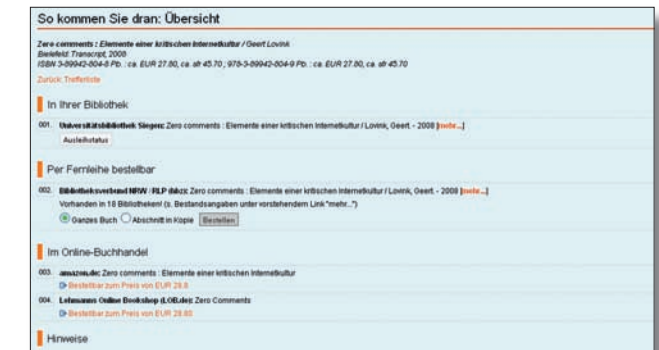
So kommen Sie dran: Übersicht

Zero comments : Elemente einer kritischen Internetkultur / Geert Lovink
Bielefeld: Transcript, 2008
ISBN 3-89942-604-8 Pb. : ca. EUR 27.80, ca. sfr 45.70 ; 978-3-89942-604-9 Pb. : ca. EUR 27.80, ca. sfr 45.70

Zurück: Trefferliste

In Ihrer Bibliothek

001. Universitätsbibliothek Siegen: Zero comments : Elemente einer kritischen Internetkultur / Lovink, Geert - 2008 [mehr...]
Ausleihstatus

Per Fernleihe bestellbar

002. Bibliotheksverbund NRW / RLP (hbz): Zero comments : Elemente einer kritischen Internetkultur / Lovink, Geert - 2008 [mehr...]
Vorhanden in 18 Bibliotheken! (s. Bestandsangaben unter vorstehendem Link "mehr...")
Ganzes Buch Abschnitt in Kopie Bestellen

Im Online-Buchhandel

003. amazon.de: Zero comments : Elemente einer kritischen Internetkultur
Bestellbar zum Preis von EUR 28.8

004. Lehmanns Online Bookshop (LOB.de): Zero Comments
Bestellbar zum Preis von EUR 28.80

Hinweise